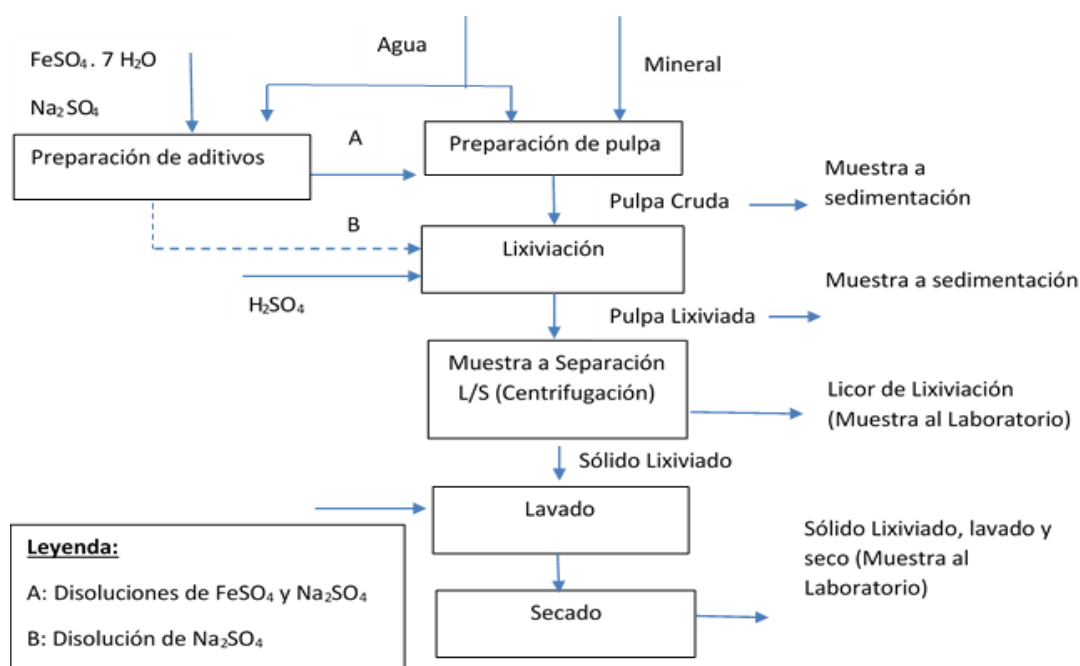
$FeSO_4 . 7 H_2O$

$Na_2SO_4$

Agua

Mineral

Preparación de aditivos

A

Preparación de pulpa

Pulpa Cruda

Muestra a sedimentación

B

Lixiviación

$H_2SO_4$

Muestra a sedimentación

Pulpa Lixiviada

Muestra a Separación L/S (Centrifugación)

Licor de Lixiviación (Muestra al Laboratorio)

Sólido Lixiviado

Lavado

Sólido Lixiviado, lavado y seco (Muestra al Laboratorio)

Secado

Leyenda:

A: Disoluciones de $FeSO_4$ y $Na_2SO_4$

B: Disolución de $Na_2SO_4$